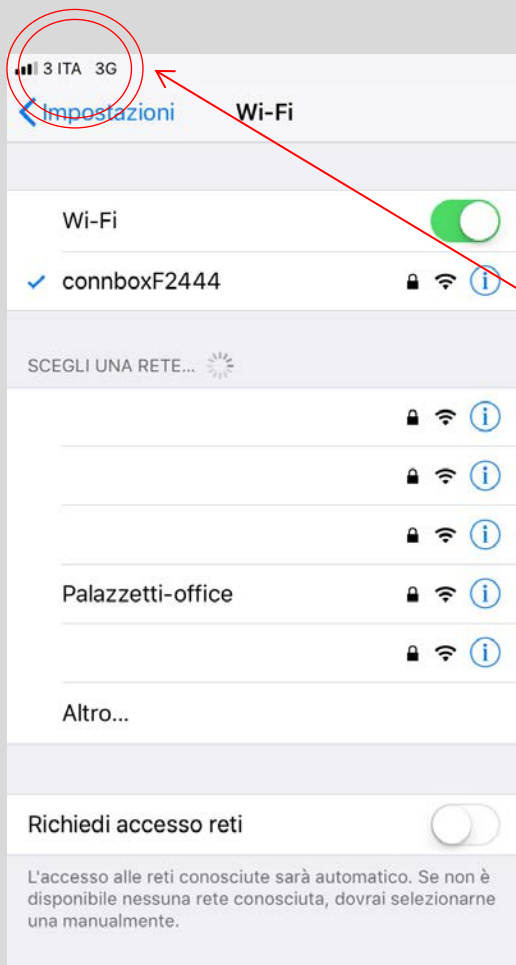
3 ITA 3G

Impostazioni Wi-Fi

Wi-Fi

connboxF2444

SCEGLI UNA RETE...

Palazzetti-office

Altro...

Richiedi accesso reti

L'accesso alle reti conosciute sarà automatico. Se non è disponibile nessuna rete conosciuta, dovrai selezionarne una manualmente.